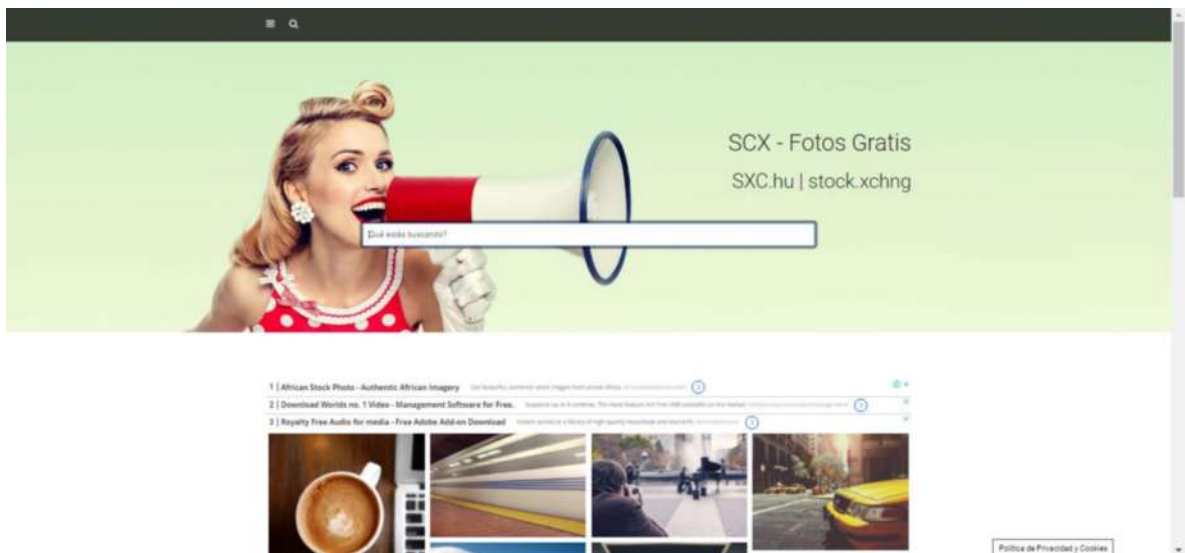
SCX - Fotos Gratis

SXC.hu | stock.xchng

Qué estás buscando?

1 | African Stock Photo - Authentic African Imagery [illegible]

2 | Download Worlds no. 1 Video - Management Software for Free. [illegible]

3 | Royalty Free Audio for media - Free Adobe Add-on Download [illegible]

Política de Privacidad y Cookies